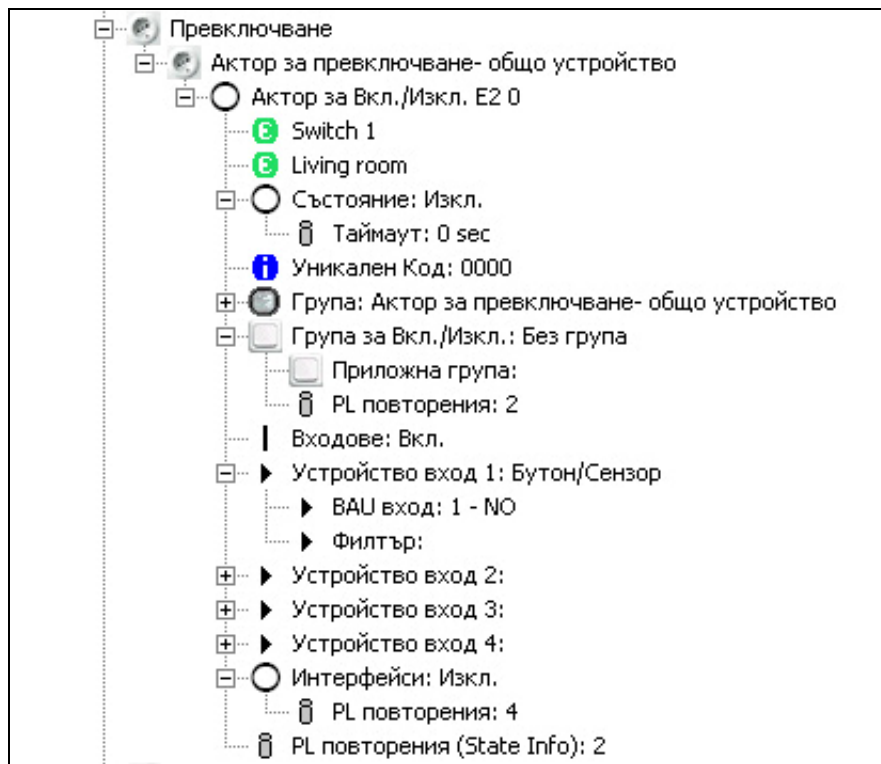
Превключване
Актор за превключване- общо устройство
Актор за Вкл./Изкл. E2 0
Switch 1
Living room
Състояние: Изкл.
Таймаут: 0 sec
Уникален Код: 0000
Група: Актор за превключване- общо устройство
Група за Вкл./Изкл.: Без група
Приложна група:
PL повторения: 2
Входове: Вкл.
Устройство вход 1: Бутон/Сензор
BAU вход: 1 - NO
Филтър:
Устройство вход 2:
Устройство вход 3:
Устройство вход 4:
Интерфейси: Изкл.
PL повторения: 4
PL повторения (State Info): 2